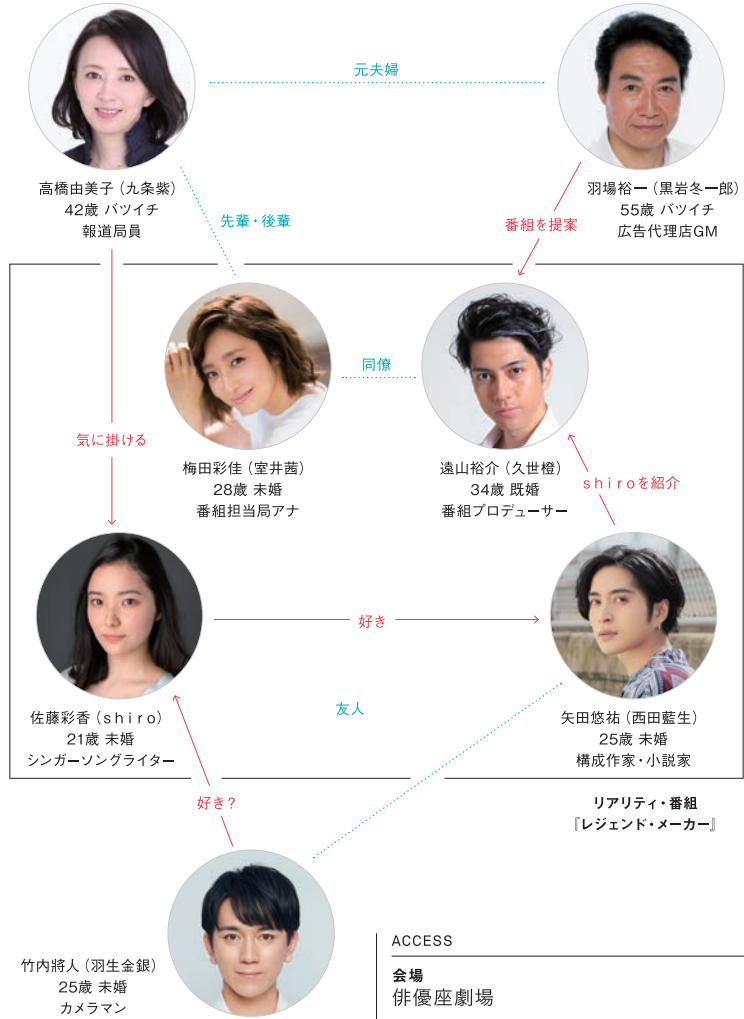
元夫婦

高橋由美子（九条紫）
42歳 バツイチ
報道局員

羽場裕一（黒岩冬一郎）
55歳 バツイチ
広告代理店GM

先輩・後輩

番組を提案

同僚

梅田彩佳（室井茜）
28歳 未婚
番組担当局アナ

遠山裕介（久世橙）
34歳 既婚
番組プロデューサー

気に掛ける

ｓｈｉｒｏを紹介

好き

佐藤彩香（ｓｈｉｒｏ）
21歳 未婚
シンガーソングライター

友人

矢田悠祐（西田藍生）
25歳 未婚
構成作家・小説家

好き？

リアリティ・番組
『レジェンド・メーカー』

竹内將人（羽生金銀）
25歳 未婚
カメラマン

ACCESS

会場
俳優座劇場